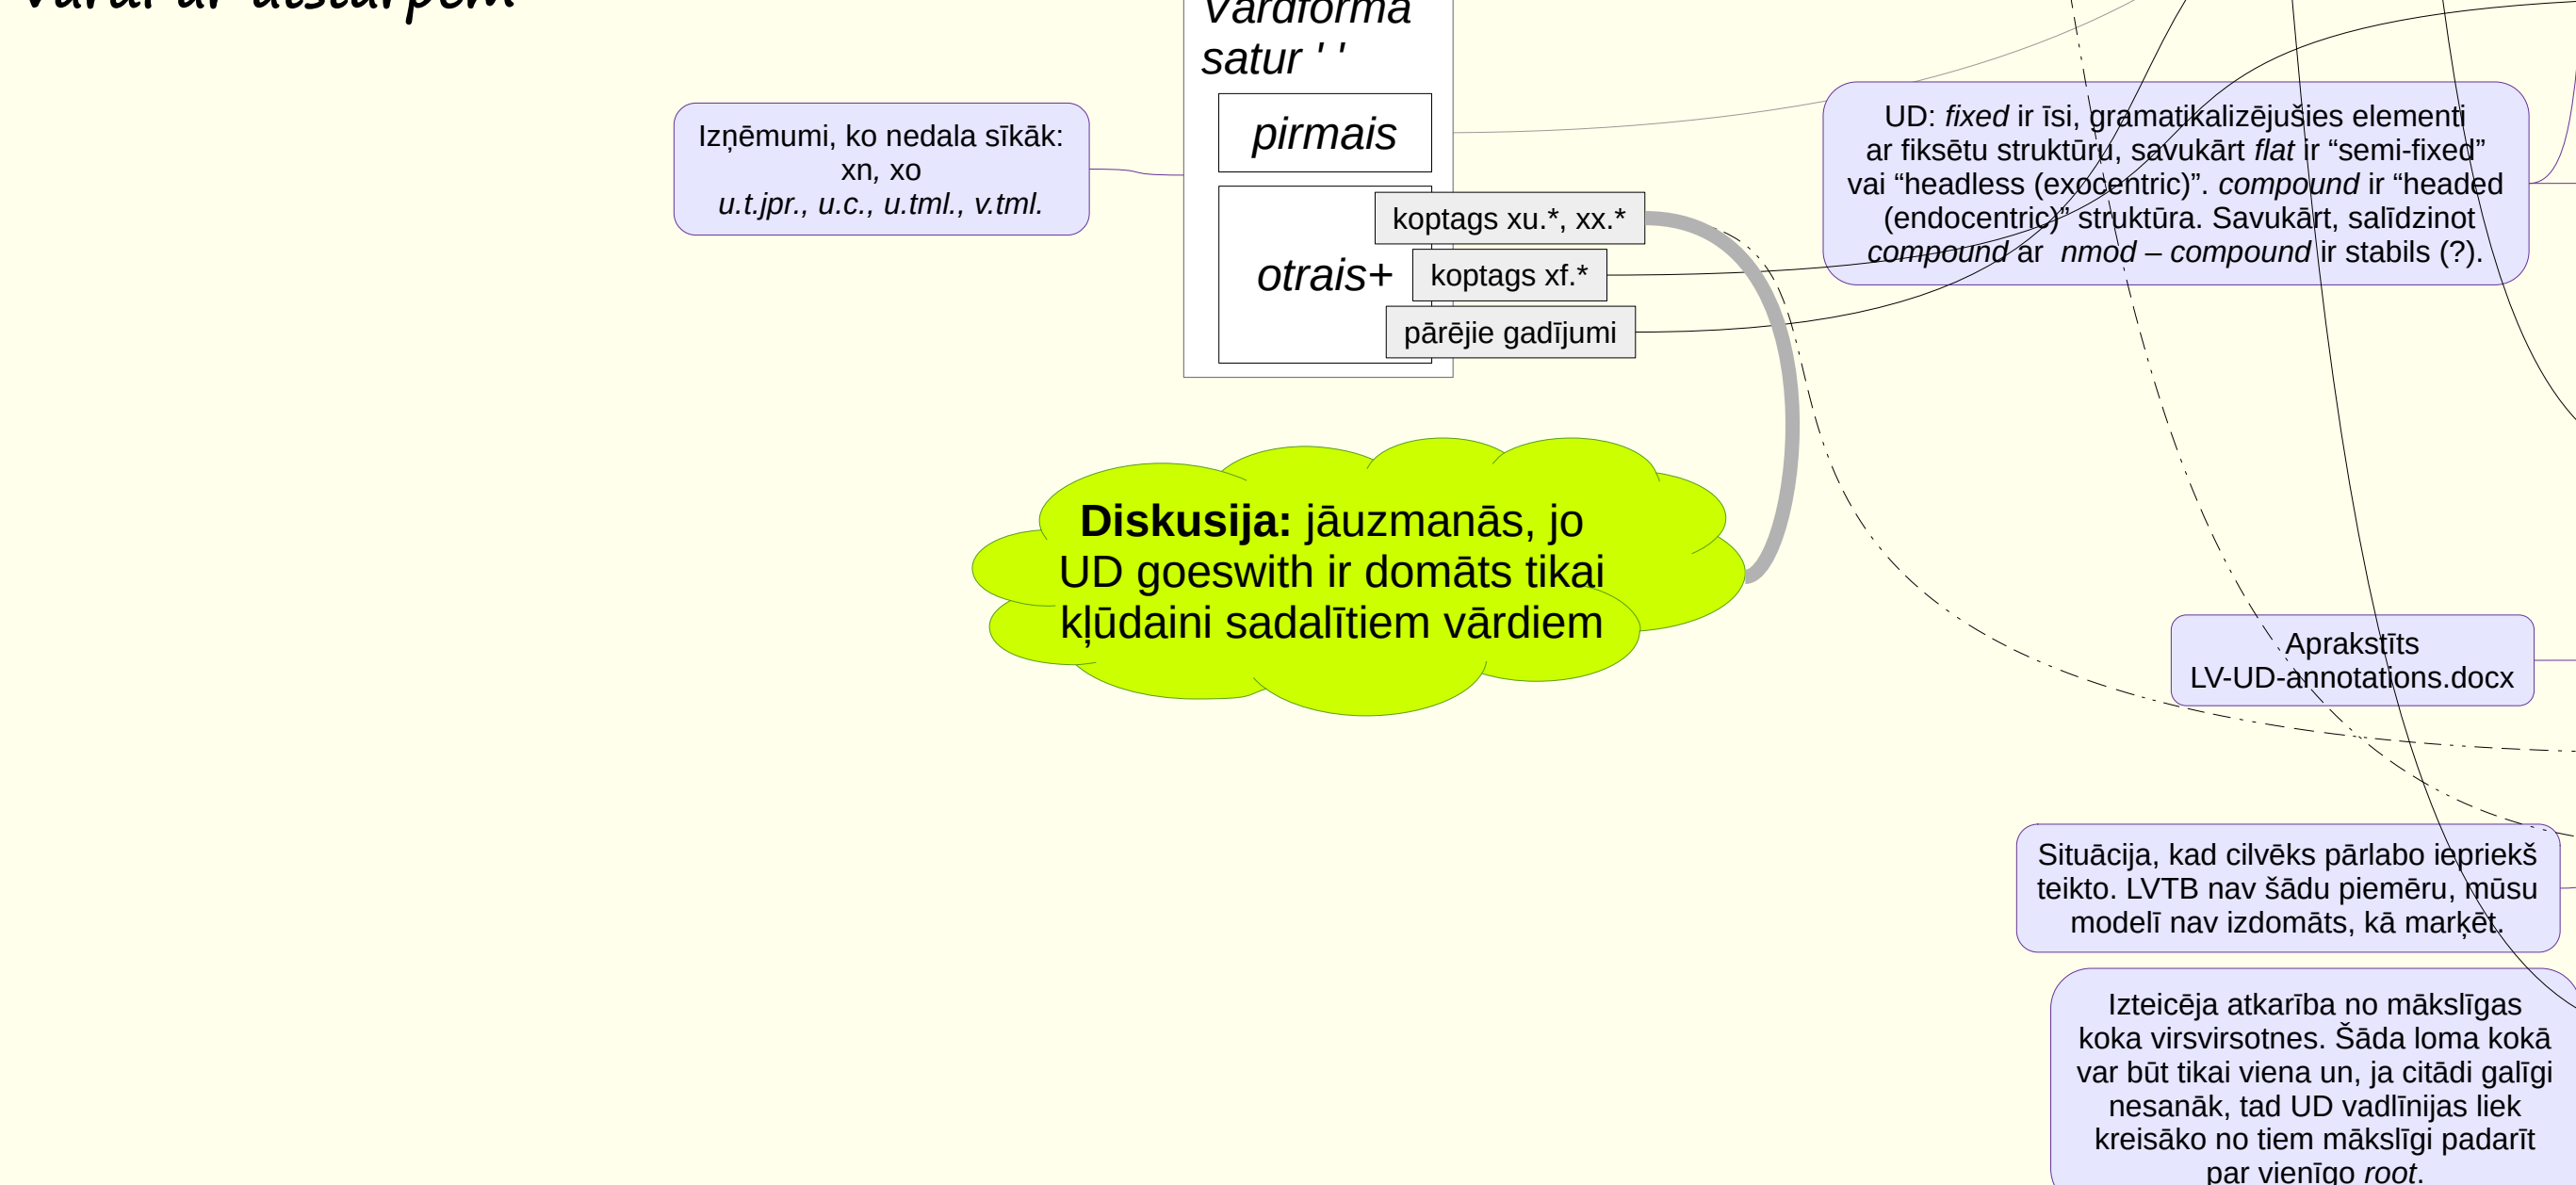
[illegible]

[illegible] satur ' '

pirmais

otrais+

koptags xu.*, xx.*

koptags xf.*

pārējie gadījumi

Izņēmumi, ko nedala sīkāk: xn, xo
u.t.jpr., u.c., u.tml., v.tml.

UD: fixed ir īsi, gramatikalizējušies elementi ar fiksētu struktūru, savukārt flat ir “semi-fixed” vai “headless (exocentric)”. compound ir “headed (endocentric)” struktūra. Savukārt, salīdzinot compound ar nmod – compound ir stabils (?).

Diskusija: jāuzmanās, jo UD goeswith ir domāts tikai kļūdaini sadalītiem vārdiem

Aprakstīts LV-UD-annotations.docx

Situācija, kad cilvēks pārlabo iepriekš teikto. LVTB nav šādu piemēru, mūsu modelī nav izdomāts, kā marķēt.

Izteicēja atkarība no mākslīgas koka virsvirsotnes. Šāda loma kokā var būt tikai viena un, ja citādi galīgi nesanāk, tad UD vadlīnijas liek kreisāko no tiem mākslīgi padarīt par vienīgo root.